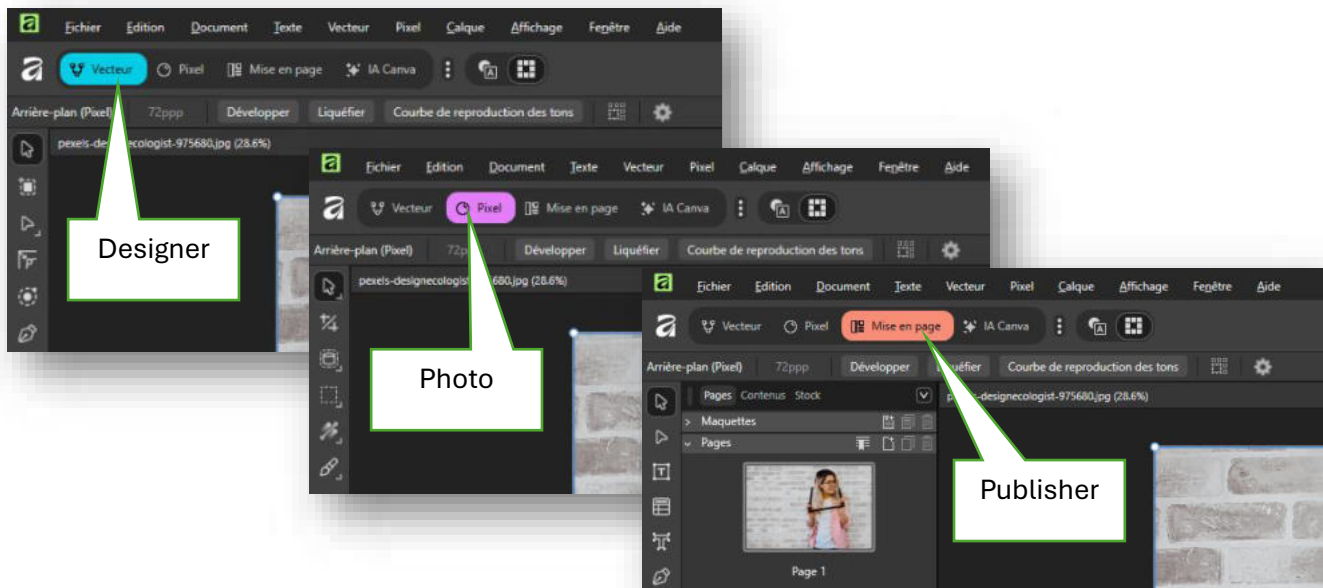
Fichier Edition Document Texte Vecteur Pixel Calque Affichage Fenêtre Aide

Vecteur Pixel Mise en page IA Canva

Arrière-plan (Pixel) 72ppp Développer Liquéfier Courbe de reproduction des tons

pexels-designecologist-975680.jpg (28.6%)

Designer

Fichier Edition Document Texte Vecteur Pixel Calque Affichage Fenêtre Aide

Vecteur Pixel Mise en page IA Canva

Arrière-plan (Pixel) 72p Développer Liquéfier Courbe de reproduction des tons

pexels-designecologist-975680.jpg (28.6%)

Photo

Fichier Edition Document Texte Vecteur Pixel Calque Affichage Fenêtre Aide

Vecteur Pixel Mise en page IA Canva

Arrière-plan (Pixel) 72ppp Développer Liquéfier Courbe de reproduction des tons

Pages Contenus Stock

Maquettes

Pages

Page 1

pexels-designecologist-975680.jpg (28.6%)

Publisher